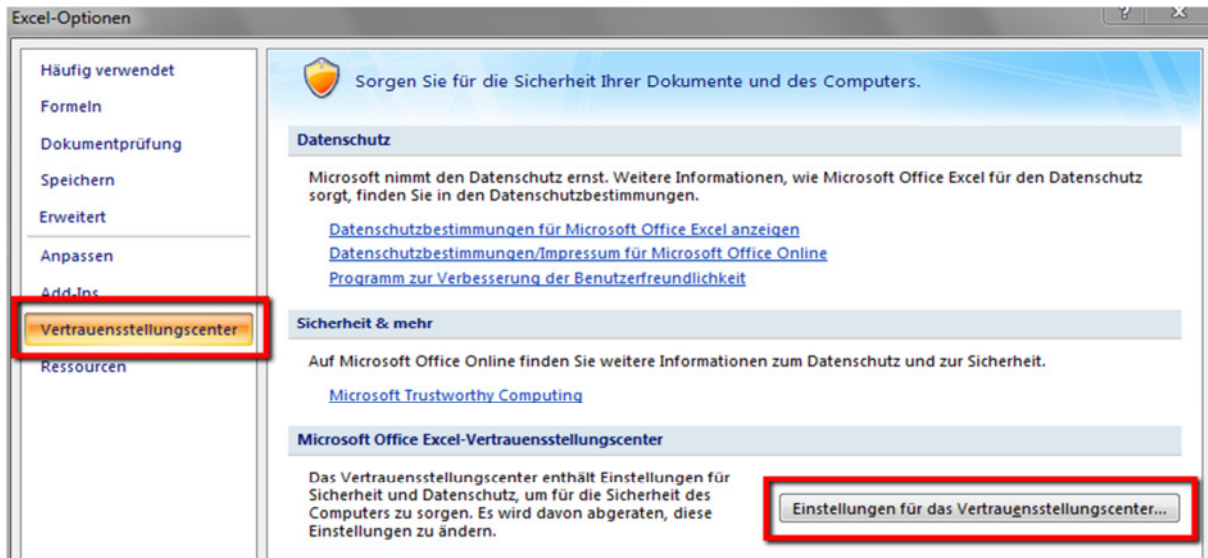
Excel-Optionen

?

X

Häufig verwendet

Formeln

Dokumentprüfung

Speichern

Erweitert

Anpassen

Add-Ins

Vertrauensstellungscenter

Ressourcen

Sorgen Sie für die Sicherheit Ihrer Dokumente und des Computers.

Datenschutz

Microsoft nimmt den Datenschutz ernst. Weitere Informationen, wie Microsoft Office Excel für den Datenschutz sorgt, finden Sie in den Datenschutzbestimmungen.

Datenschutzbestimmungen für Microsoft Office Excel anzeigen

Datenschutzbestimmungen/Impressum für Microsoft Office Online

Programm zur Verbesserung der Benutzerfreundlichkeit

Sicherheit & mehr

Auf Microsoft Office Online finden Sie weitere Informationen zum Datenschutz und zur Sicherheit.

Microsoft Trustworthy Computing

Microsoft Office Excel-Vertrauensstellungscenter

Das Vertrauensstellungscenter enthält Einstellungen für Sicherheit und Datenschutz, um für die Sicherheit des Computers zu sorgen. Es wird davon abgeraten, diese Einstellungen zu ändern.

Einstellungen für das Vertrauensstellungscenter...